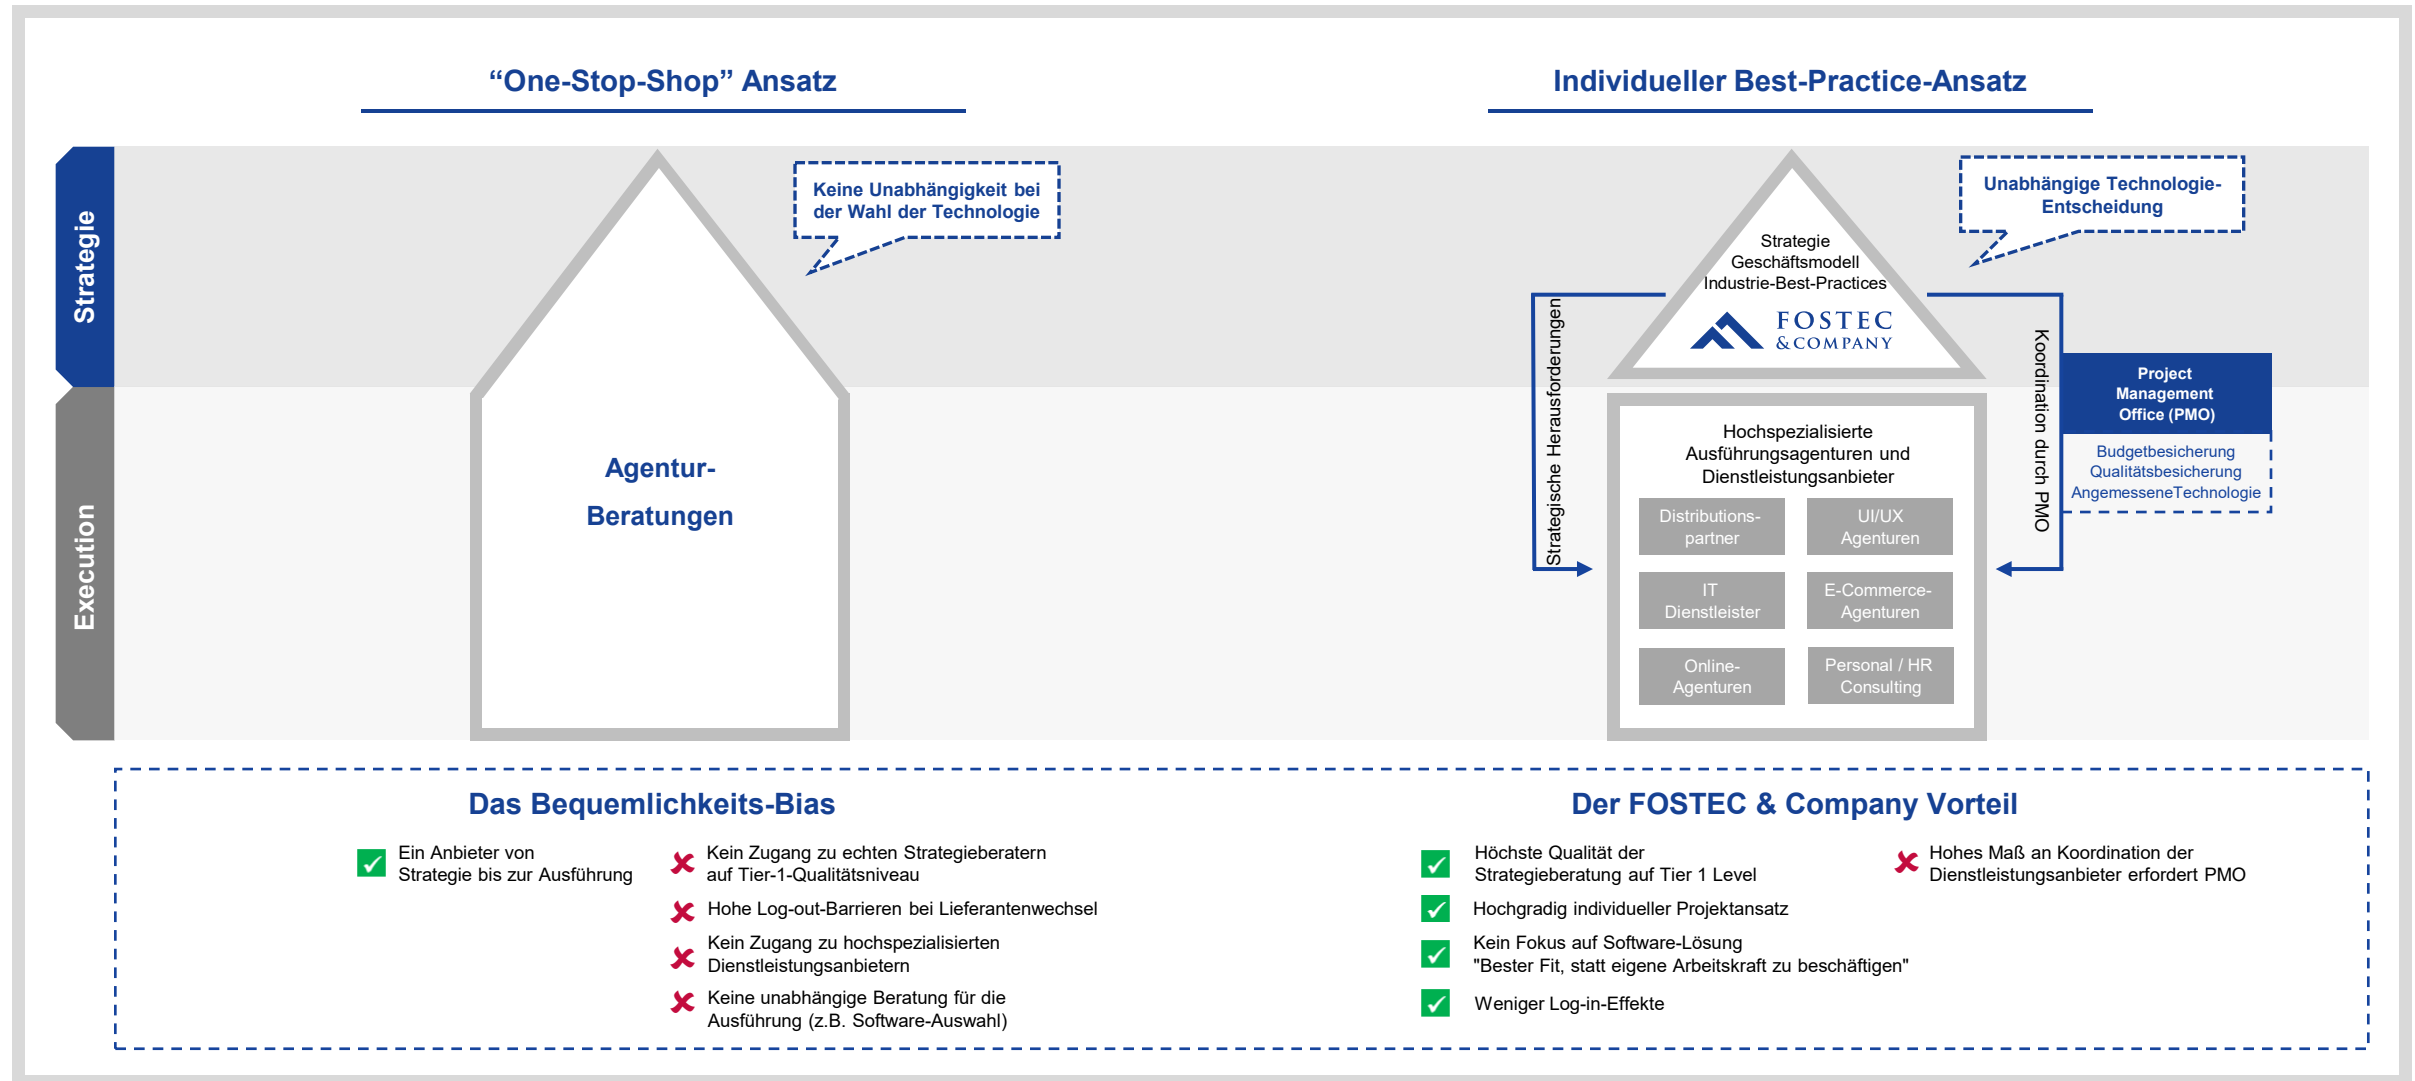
“One-Stop-Shop” Ansatz

Individueller Best-Practice-Ansatz

Strategie

Execution

Keine Unabhängigkeit bei der Wahl der Technologie

Agentur-
Beratungen

Unabhängige Technologie-Entscheidung

Strategie
Geschäftsmodell
Industrie-Best-Practices

FOSTEC & COMPANY

Strategische Herausforderungen

Koordination durch PMO

Project Management Office (PMO)

Budgetbesicherung
Qualitätsbesicherung
AngemesseneTechnologie

Hochspezialisierte Ausführungsagenturen und Dienstleistungsanbieter

| Distributions-partner | UI/UX Agenturen |
|---|---|
| IT Dienstleister | E-Commerce-Agenturen |
| Online-Agenturen | Personal / HR Consulting |

Das Bequemlichkeits-Bias

Ein Anbieter von Strategie bis zur Ausführung

Kein Zugang zu echten Strategieberatern auf Tier-1-Qualitätsniveau

Hohe Log-out-Barrieren bei Lieferantenwechsel

Kein Zugang zu hochspezialisierten Dienstleistungsanbietern

Keine unabhängige Beratung für die Ausführung (z.B. Software-Auswahl)

Der FOSTEC & Company Vorteil

Höchste Qualität der Strategieberatung auf Tier 1 Level

Hochgradig individueller Projektansatz

Kein Fokus auf Software-Lösung "Bester Fit, statt eigene Arbeitskraft zu beschäftigen"

Weniger Log-in-Effekte

Hohes Maß an Koordination der Dienstleistungsanbieter erfordert PMO